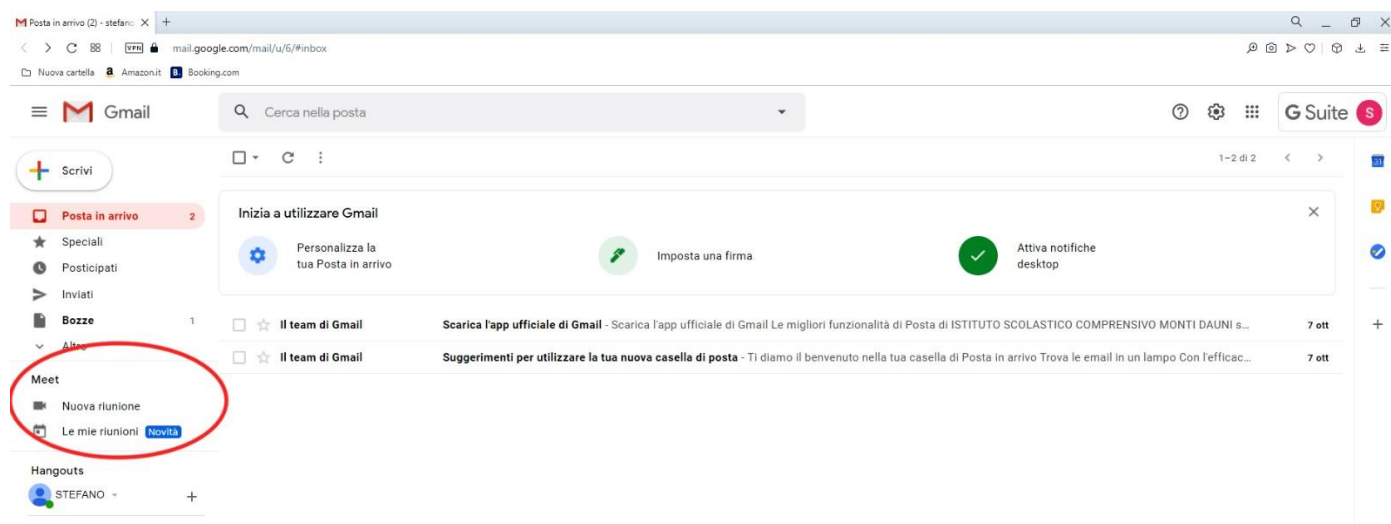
Posta in arrivo (2) - stefano ×

mail.google.com/mail/u/6/#inbox

Nuova cartella Amazon.it Booking.com

Gmail

Cerca nella posta

G Suite S

Scrivi

Posta in arrivo 2

Speciali

Posticipati

Inviati

Bozze 1

Altro

Meet

Nuova riunione

Le mie riunioni Novità

Hangouts

STEFANO

1–2 di 2

Inizia a utilizzare Gmail

Personalizza la tua Posta in arrivo

Imposta una firma

Attiva notifiche desktop

Il team di Gmail **Scarica l'app ufficiale di Gmail** - Scarica l'app ufficiale di Gmail Le migliori funzionalità di Posta di ISTITUTO SCOLASTICO COMPRENSIVO MONTI DAUNI s... 7 ott

Il team di Gmail **Suggerimenti per utilizzare la tua nuova casella di posta** - Ti diamo il benvenuto nella tua casella di Posta in arrivo Trova le email in un lampo Con l'efficac... 7 ott